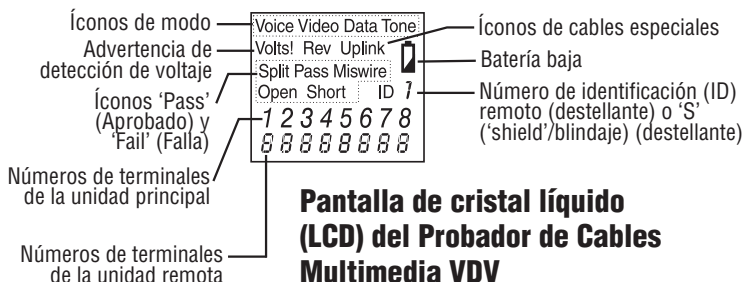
Íconos de modo
Advertencia de detección de voltaje
Íconos 'Pass' (Aprobado) y 'Fail' (Falla)
Números de terminales de la unidad principal
Números de terminales de la unidad remota

Voice Video Data Tone
Volts! Rev Uplink
Split Pass Miswire
Open Short ID 1
1 2 3 4 5 6 7 8
8 8 8 8 8 8 8 8

Íconos de cables especiales
Batería baja
Número de identificación (ID) remoto (destellante) o 'S' ('shield'/blindaje) (destellante)

Pantalla de cristal líquido (LCD) del Probador de Cables Multimedia VDV